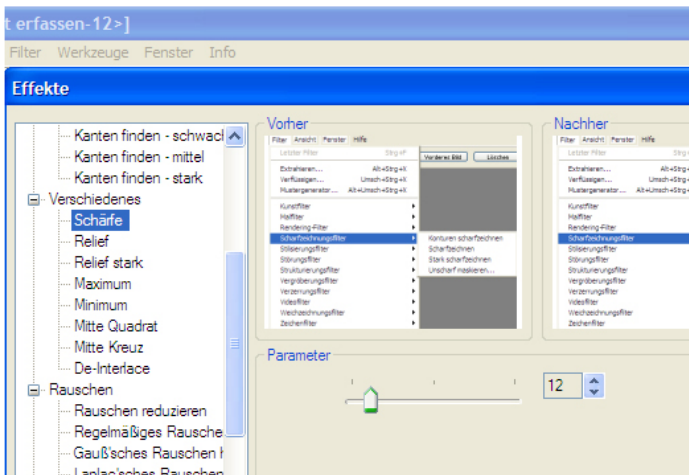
t erfassen-12>]

Filter Werkzeuge Fenster Info

Effekte

Kanten finden - schwacl
Kanten finden - mittel
Kanten finden - stark
Verschiedenes
Schärfe
Relief
Relief stark
Maximum
Minimum
Mitte Quadrat
Mitte Kreuz
De-Interlace
Rauschen
Rauschen reduzieren
Regelmäßiges Rausche
Gauß'sches Rauschen h
Laplac'sches Rauschen

Vorher

Filter Ansicht Fenster Hilfe
Letzter Filter Strg+F
Vorderes Bild Löschen
Extrahieren... Alt+Strg+X
Verflüssigen... Umsch+Strg+X
Mustergenerator... Alt+Umsch+Strg+X
Kunstfilter
Malfilter
Rendering-Filter
Scharfzeichnungsfilter
Stilisierungsfilter
Störungsfilter
Strukturierungsfilter
Vergröberungsfilter
Verzerrungsfilter
Videofilter
Weichzeichnungsfilter
Zeichenfilter
Konturen scharfzeichnen
Scharfzeichnen
Stark scharfzeichnen
Unscharf maskieren...

Nachher

Filter Ansicht Fenster Hilfe
Letzter Filter Strg+F
Extrahieren... Alt+Strg+X
Verflüssigen... Umsch+Strg+X
Mustergenerator... Alt+Umsch+Strg+X
Kunstfilter
Malfilter
Rendering-Filter
Scharfzeichnungsfilter
Stilisierungsfilter
Störungsfilter
Strukturierungsfilter
Vergröberungsfilter
Verzerrungsfilter
Videofilter
Weichzeichnungsfilter
Zeichenfilter

Parameter

12